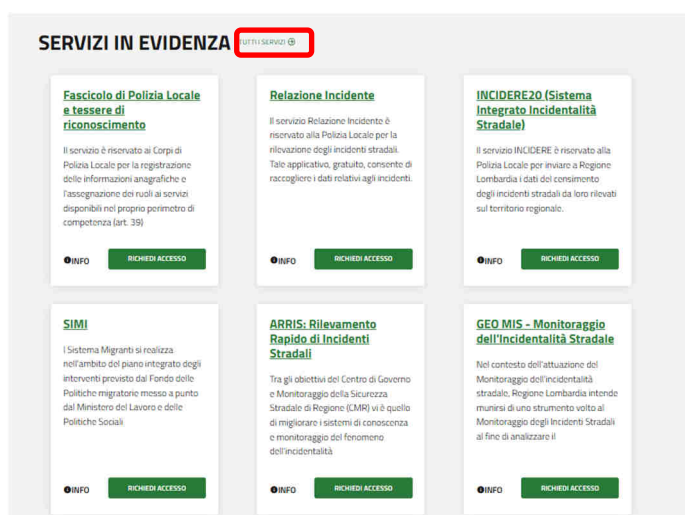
SERVIZI IN EVIDENZA TUTTI I SERVIZI

Fascicolo di Polizia Locale e tessere di riconoscimento

Il servizio è riservato ai Corpi di Polizia Locale per la registrazione delle informazioni anagrafiche e l'assegnazione dei ruoli ai servizi disponibili nel proprio perimetro di competenza (art. 39)

INFO RICHIEDI ACCESSO

Relazione Incidente

Il servizio Relazione Incidente è riservato alla Polizia Locale per la rilevazione degli incidenti stradali. Tale applicativo, gratuito, consente di raccogliere i dati relativi agli incidenti.

INFO RICHIEDI ACCESSO

INCIDERE20 (Sistema Integrato Incidentalità Stradale)

Il servizio INCIDERE è riservato alla Polizia Locale per inviare a Regione Lombardia i dati del consimento degli incidenti stradali da loro rilevati sul territorio regionale.

INFO RICHIEDI ACCESSO

SIMI

I Sistema Migranti si realizza nell'ambito del piano integrato degli interventi previsto dal Fondo delle Politiche migratorie messo a punto dal Ministero del Lavoro e delle Politiche Sociali

INFO RICHIEDI ACCESSO

ARRIS: Rilevamento Rapido di Incidenti Stradali

Tra gli obiettivi del Centro di Governo e Monitoraggio della Sicurezza Stradale di Regione (CMR) vi è quello di migliorare i sistemi di conoscenza e monitoraggio del fenomeno dell'incidentalità

INFO RICHIEDI ACCESSO

GEO MIS - Monitoraggio dell'Incidentalità Stradale

Nel contesto dell'attuazione del Monitoraggio dell'incidentalità stradale, Regione Lombardia intende munirsi di uno strumento volto al Monitoraggio degli Incidenti Stradali al fine di analizzare il

INFO RICHIEDI ACCESSO